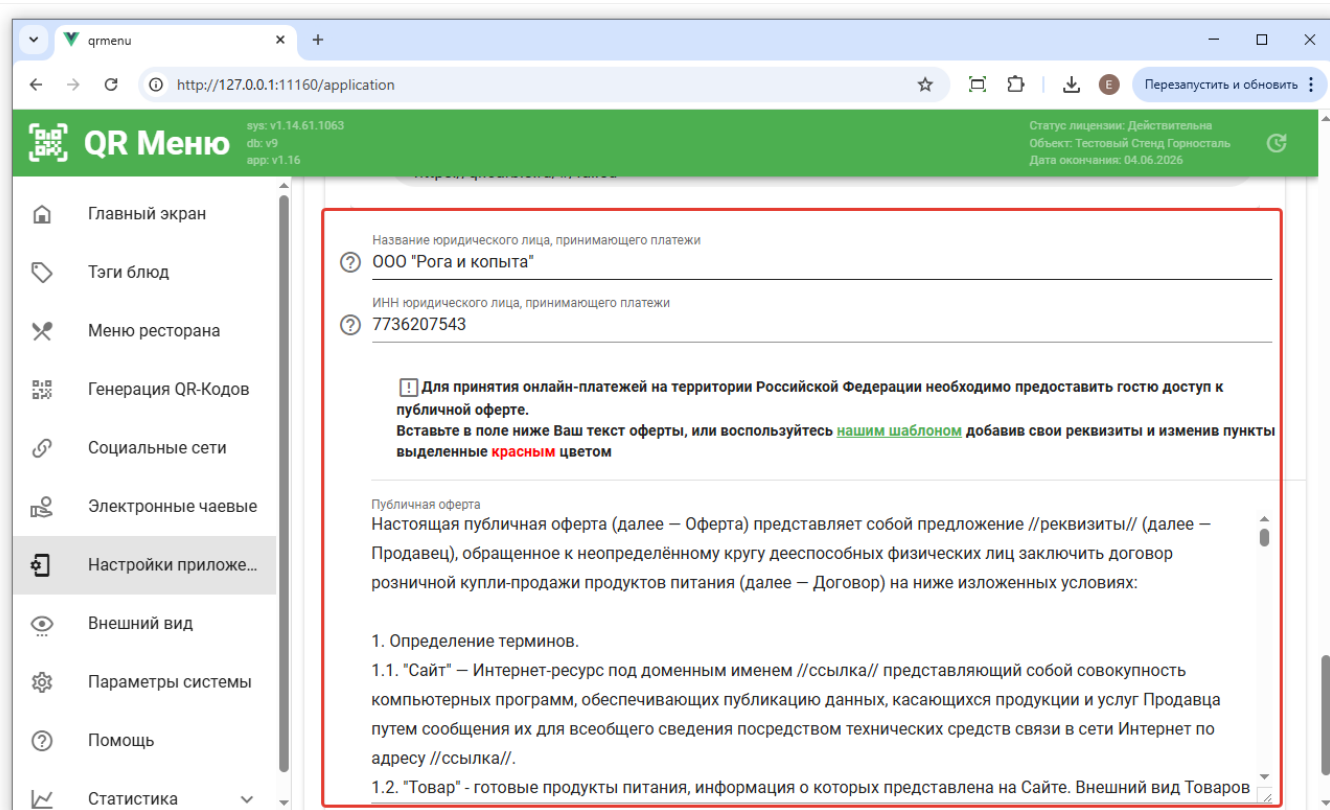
qrmenu

http://127.0.0.1:11160/application

Перезапустить и обновить

QR Меню

sys: v1.14.61.1063
db: v9
app: v1.16

Статус лицензии: Действительна
Объект: Тестовый Стенд Горносталь
Дата окончания: 04.06.2026

Главный экран
Тэги блюд
Меню ресторана
Генерация QR-Кодов
Социальные сети
Электронные чаевые
Настройки приложе...
Внешний вид
Параметры системы
Помощь
Статистика

Название юридического лица, принимающего платежи
ООО "Рога и копыта"

ИНН юридического лица, принимающего платежи
7736207543

Для принятия онлайн-платежей на территории Российской Федерации необходимо предоставить гостю доступ к публичной оферте.
Вставьте в поле ниже Ваш текст оферты, или воспользуйтесь нашим шаблоном добавив свои реквизиты и изменив пункты выделенные красным цветом

Публичная оферта
Настоящая публичная оферта (далее — Оферта) представляет собой предложение //реквизиты// (далее — Продавец), обращенное к неопределённому кругу дееспособных физических лиц заключить договор розничной купли-продажи продуктов питания (далее — Договор) на ниже изложенных условиях:

1. Определение терминов.
1.1. "Сайт" — Интернет-ресурс под доменным именем //ссылка// представляющий собой совокупность компьютерных программ, обеспечивающих публикацию данных, касающихся продукции и услуг Продавца путем сообщения их для всеобщего сведения посредством технических средств связи в сети Интернет по адресу //ссылка//.
1.2. "Товар" - готовые продукты питания, информация о которых представлена на Сайте. Внешний вид Товаров